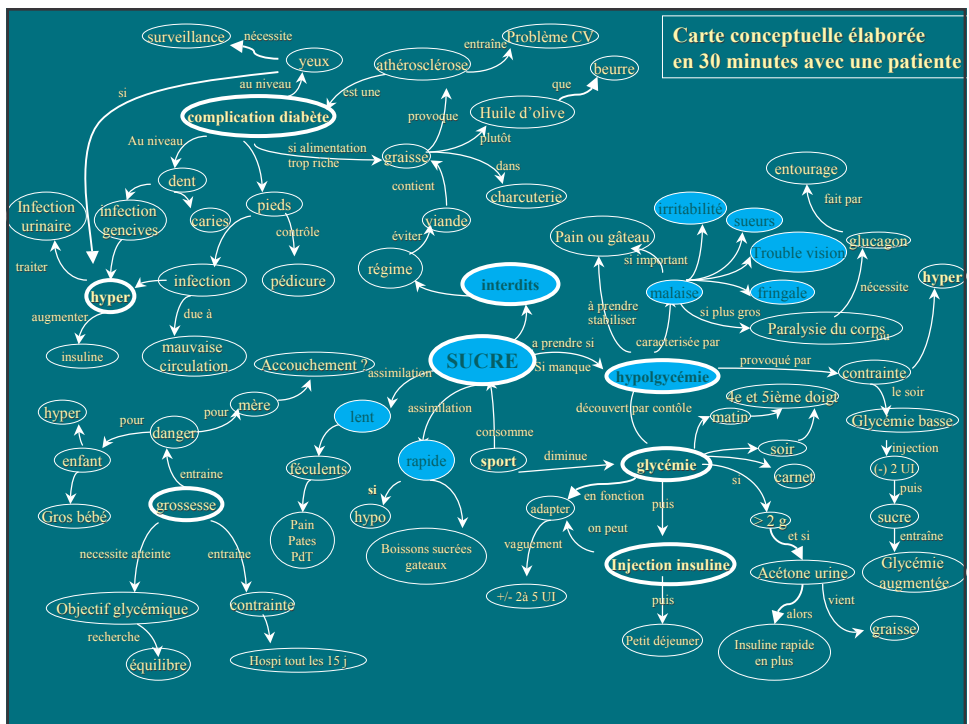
Carte conceptuelle élaborée en 30 minutes avec une patiente

surveillance
nécessite
yeux
au niveau
si
athérosclérose
entraine
Problème CV
est une
complication diabète
beurre
que
Huile d'olive
provoque
plutôt
Au niveau
si alimentation trop riche
graisse
dans
charcuterie
dent
contient
caries
pieds
Infection urinaire
infection gencives
contrôle
viande
éviter
traiter
infection
régime
pédicure
hyper
interdits
augmenter
due à
insuline
mauvaise circulation
SUCRE
Accouchement ?
assimilation
mère
hyper
pour
pour
danger
lent
assimilation
enfant
entraine
féculents
rapide
consomme
sport
Gros bébé
grossesse
si
Pain Pates PdT
hypo
Boissons sucrées gateaux
necessite atteinte
entraine
Objectif glycémique
contrainte
recherche
équilibre
Hospi tout les 15 j
entourage
fait par
irritabilité
sueurs
Pain ou gâteau
si important
Trouble vision
glucagon
malaise
fringale
nécessite
hyper
à prendre stabiliser
si plus gros
Paralysie du corps
ou
caractérisée par
a prendre si
Si manque
hypolgycémie
provoqué par
contrainte
le soir
4e et 5ième doigt
matin
découvert par contôle
Glycemie basse
soir
injection
diminue
glycémie
carnet
(-) 2 UI
si
puis
en fonction
adapter
puis
> 2 g
sucre
on peut
et si
entraîne
vaguement
Injection insuline
Acétone urine
Glycémie augmentée
+/- 2à 5 UI
puis
alors
vient
graisse
Petit déjeuner
Insuline rapide en plus